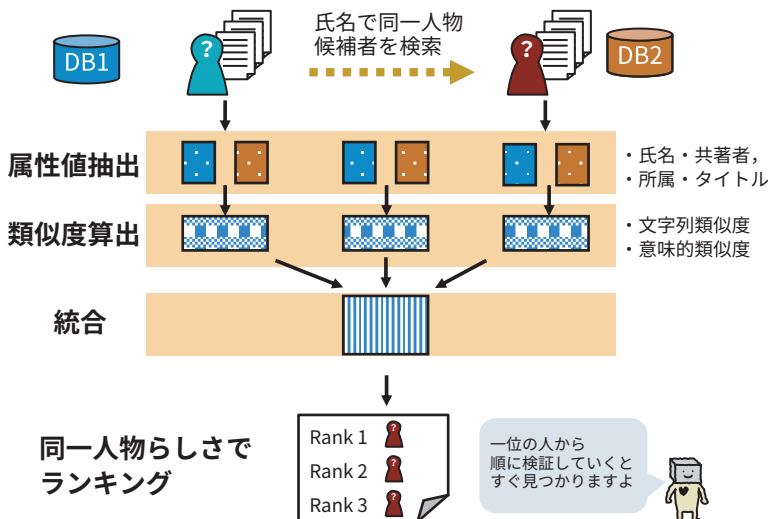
DB1

氏名で同一人物候補者を検索

DB2

属性値抽出

・氏名・共著者，
・所属・タイトル

類似度算出

・文字列類似度
・意味的類似度

統合

同一人物らしさでランキング

Rank 1
Rank 2
Rank 3

一位の人から順に検証していくとすぐ見つかりますよ